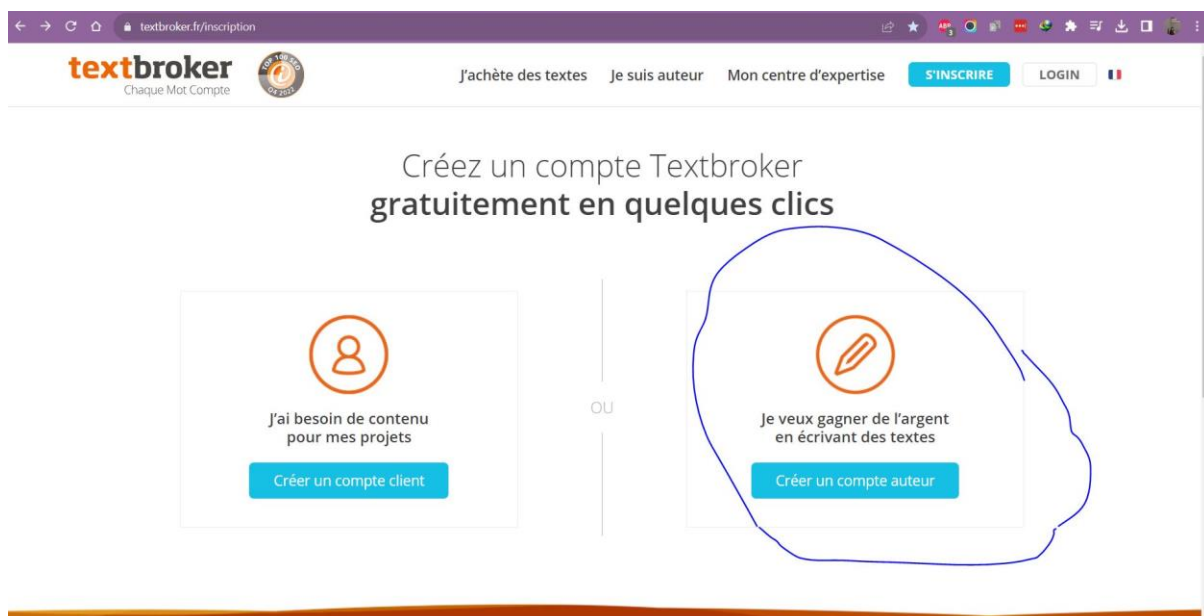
textbroker.fr/inscription

textbroker
Chaque Mot Compte

TOP 100 SEO
Q4 2022

J'achète des textes Je suis auteur Mon centre d'expertise S'INSCRIRE LOGIN

Créez un compte Textbroker
gratuitement en quelques clics

J'ai besoin de contenu pour mes projets

Créer un compte client

OU

Je veux gagner de l'argent en écrivant des textes

Créer un compte auteur